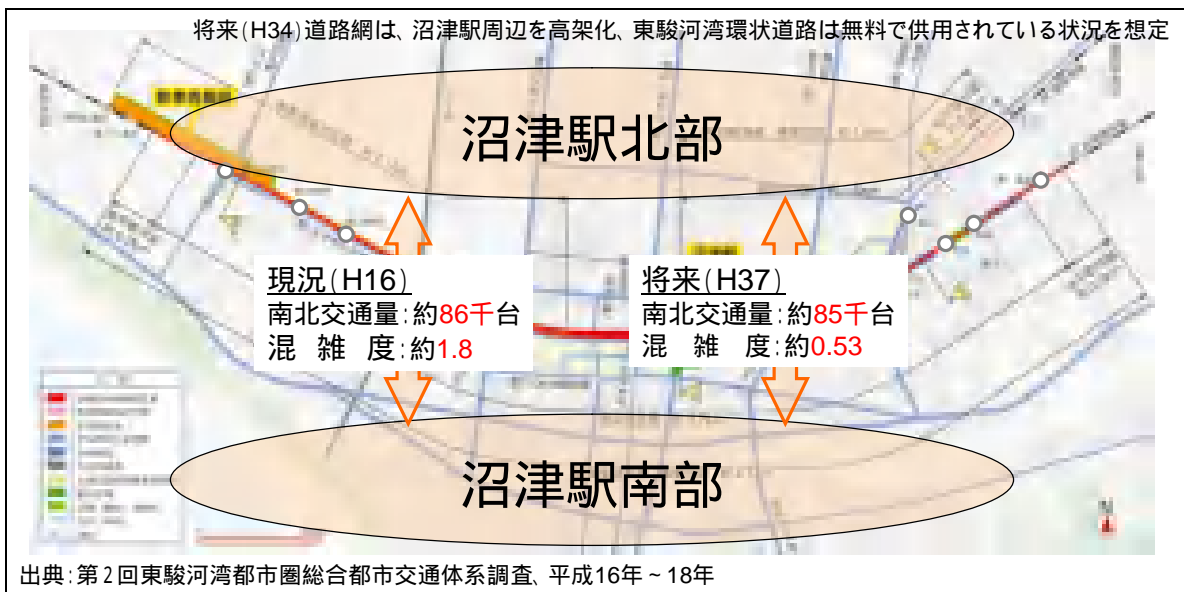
将来(H34)道路網は、沼津駅周辺を高架化、東駿河湾環状道路は無料で供用されている状況を想定

沼津駅北部

現況(H16)
南北交通量:約86千台
混 雑 度:約1.8

将来(H37)
南北交通量:約85千台
混 雑 度:約0.53

沼津駅南部

出典:第2回東駿河湾都市圏総合都市交通体系調査、平成16年~18年